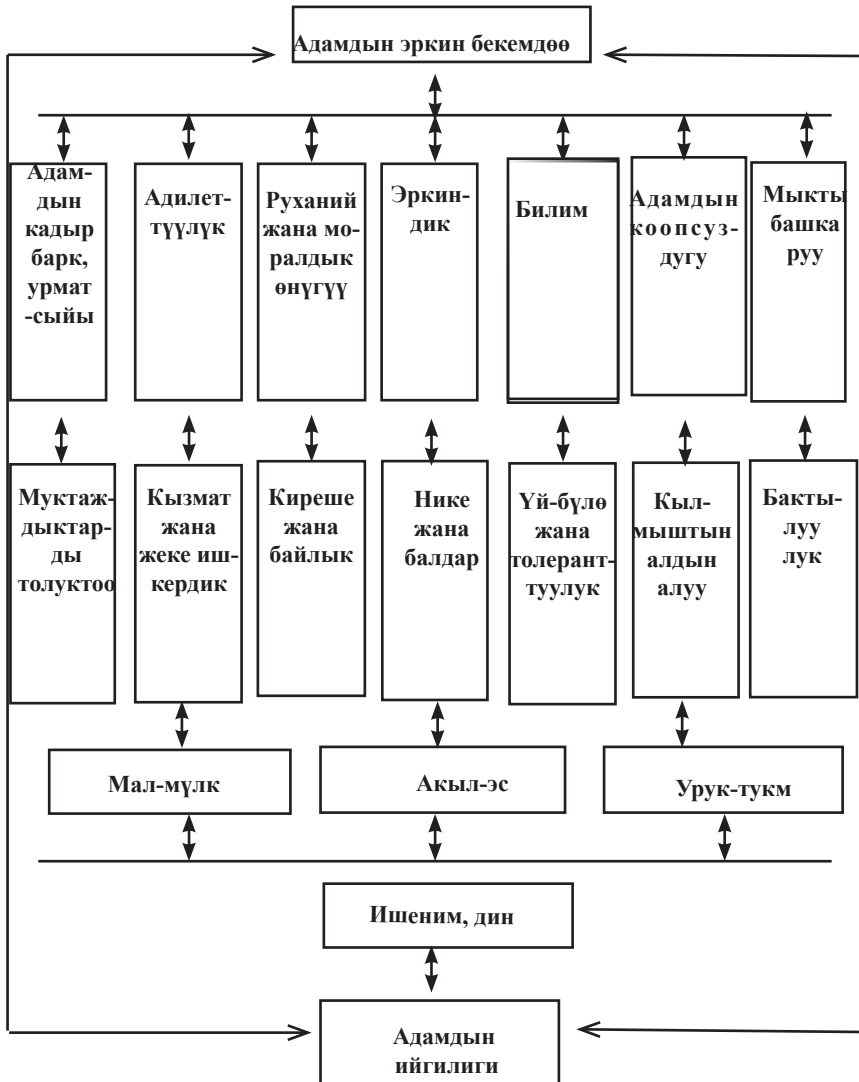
Адамдын эркин бекемдөө

Адамдын кадыр барк, урмат-сыйы

Адилеттүүлүк

Руханий жана моралдык өнүгүү

Эркиндик

Билим

Адамдын коопсуздугу

Мыкты башкаруу

Муктаждыктарды толуктоо

Кызмат жана жеке ишкердик

Киреше жана байлык

Нике жана балдар

Үй-бүлө жана толеранттуулук

Кылмыштын алдын алуу

Бактылуулук

Мал-мүлк

Акыл-эс

Урук-тукм

Ишеним, дин

Адамдын ийгилиги